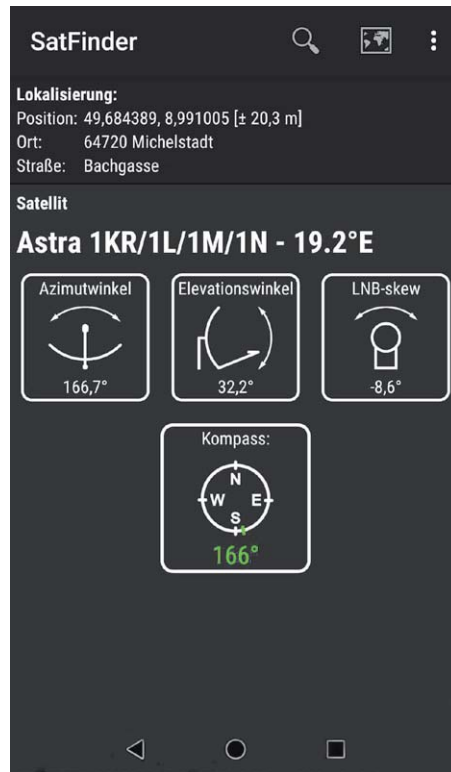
SatFinder

Lokalisierung:
Position: 49,684389, 8,991005 [± 20,3 m]
Ort: 64720 Michelstadt
Straße: Bachgasse

Satellit

Astra 1KR/1L/1M/1N - 19.2°E

Azimutwinkel
166,7°

Elevationswinkel
32,2°

LNB-skew
-8,6°

Kompass:
N
W
E
S
166°